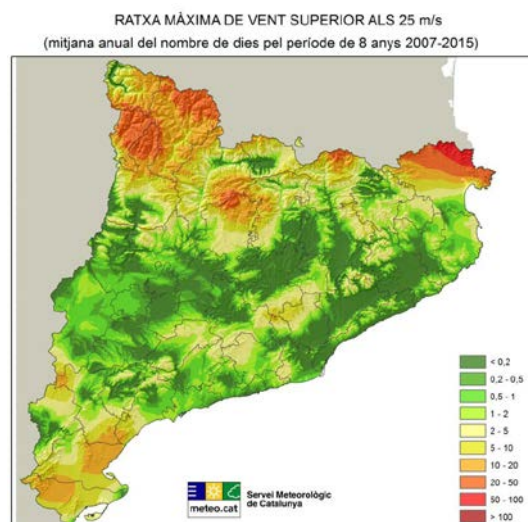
RATXA MÀXIMA DE VENT SUPERIOR ALS 25 m/s
(mitjana anual del nombre de dies pel període de 8 anys 2007-2015)

< 0,2
0,2 - 0,5
0,5 - 1
1 - 2
2 - 5
5 - 10
10 - 20
20 - 50
50 - 100
> 100

meteo.cat
Servei Meteorològic de Catalunya